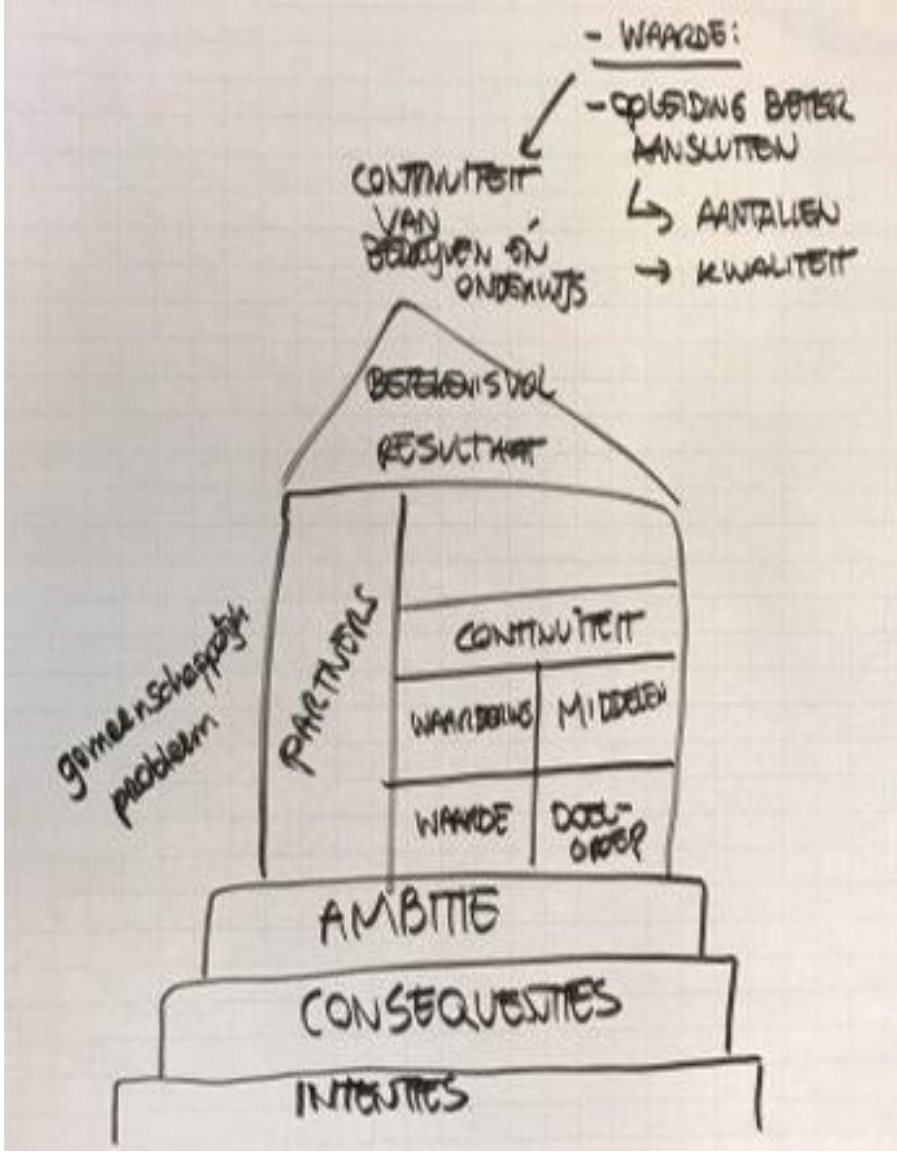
- WAARDE:
- OPLEIDING BETER AANSLUITEN
↳ AANTALLEN
→ KWALITEIT

CONTINUITEIT VAN BEDRIJVEN EN ONDERWIJS

BETEKENISVOL RESULTAAT

gemeenschappelijk probleem

PARTNERS

CONTINUITEIT

WAARDERING | MIDDELEN

WAARDE | DOELGROEP

AMBITIE

CONSEQUENTIES

INTENTIES